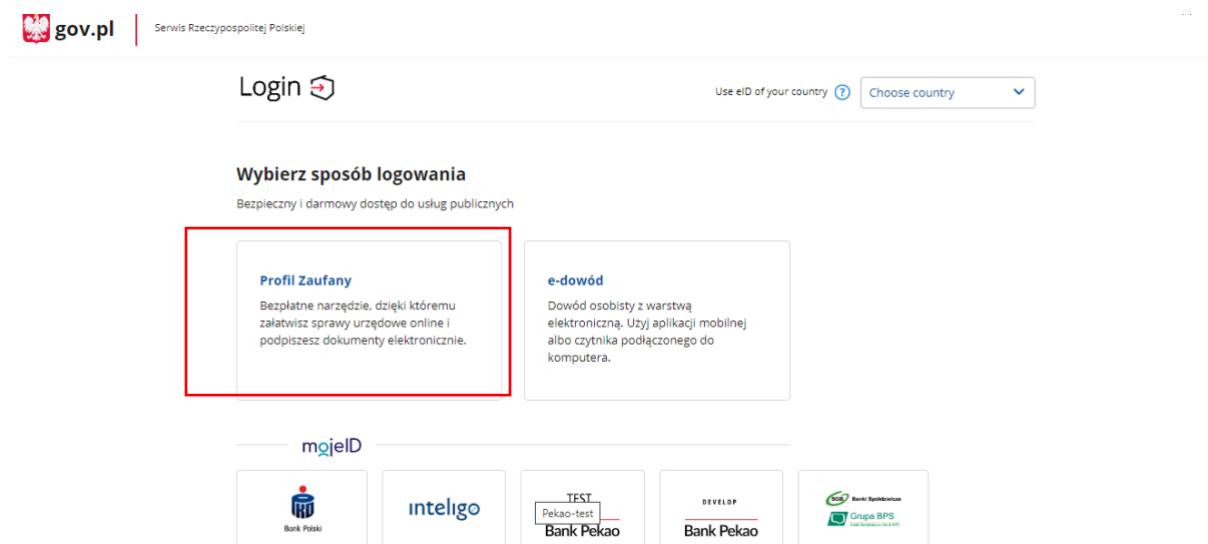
gov.pl
Serwis Rzeczypospolitej Polskiej

Login

Use eID of your country
Choose country

Wybierz sposób logowania

Bezpieczny i darmowy dostęp do usług publicznych

Profil Zaufany
Bezpłatne narzędzie, dzięki któremu załatwisz sprawy urzędowe online i podpiszesz dokumenty elektroniczne.

e-dowód
Dowód osobisty z warstwą elektroniczną. Użyj aplikacji mobilnej albo czytnika podłączonego do komputera.

mojeID

PKO Bank Polski

inteligo

TEST
Pekao-test
Bank Pekao

DEVELOP
Bank Pekao

SGB Banki Spółdzielcze
Grupa BPS
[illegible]